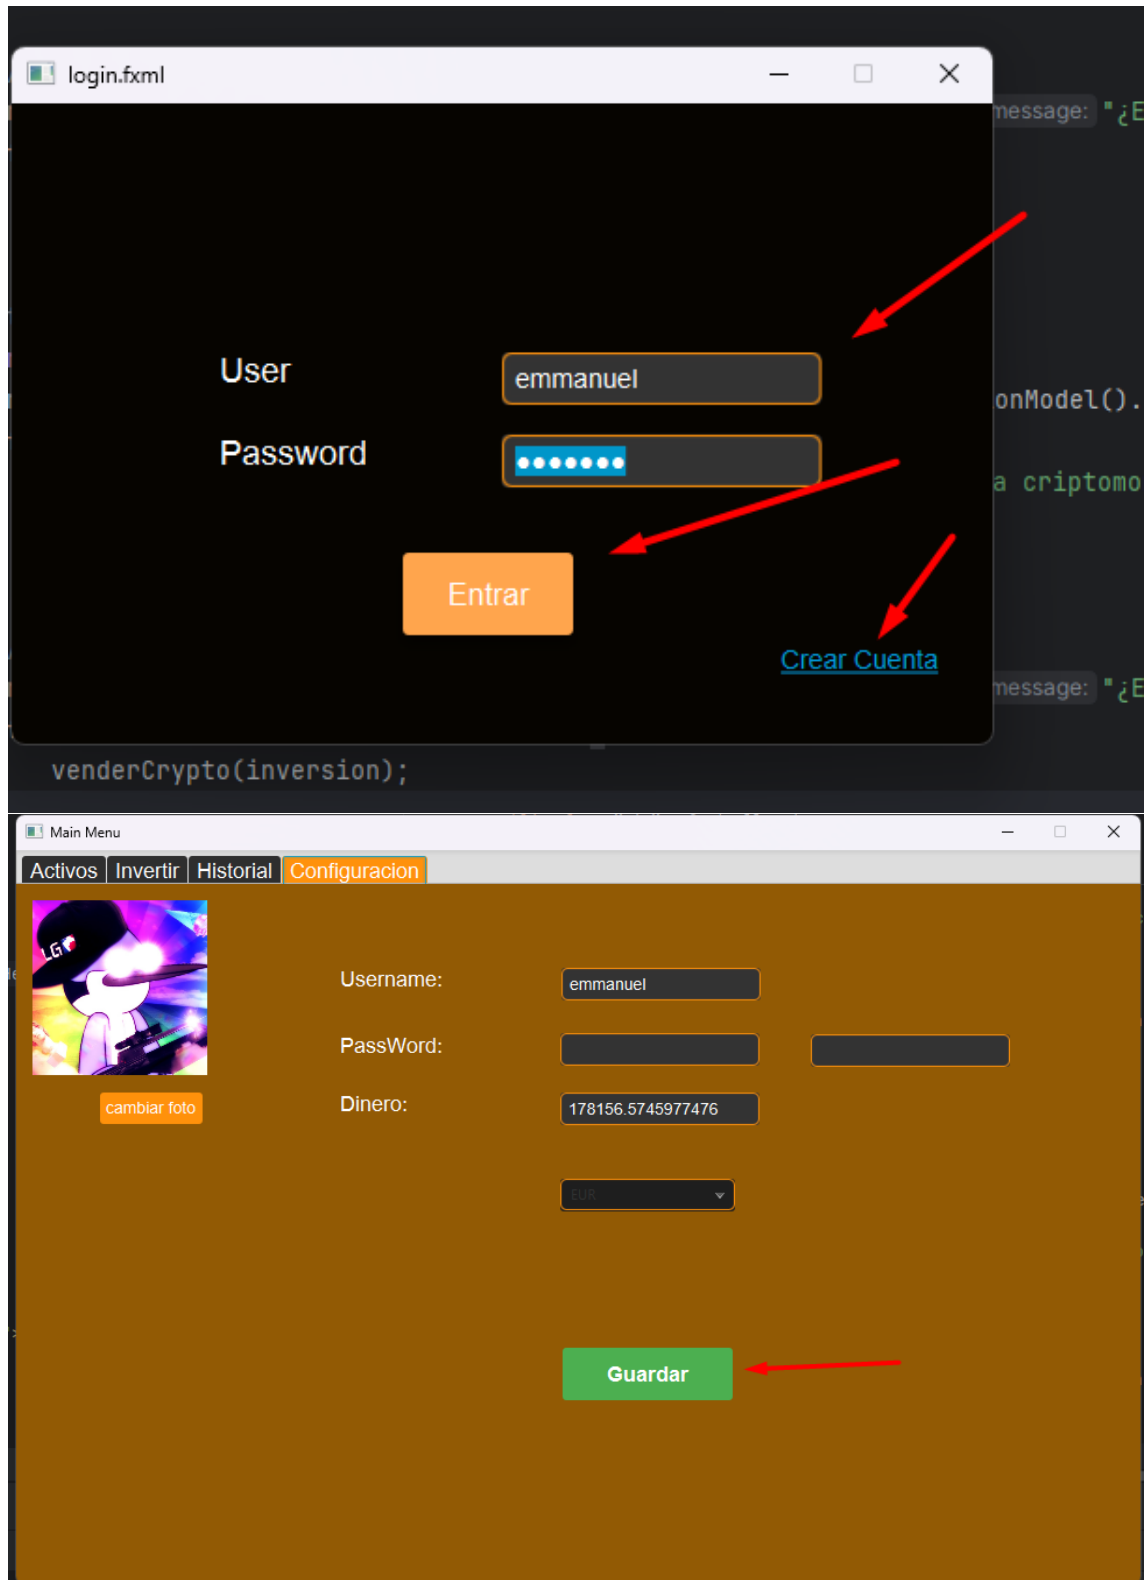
login.fxml

message: "¿E

User emmanuel

Password •••••••

onModel().

a criptomo

Entrar

Crear Cuenta

message: "¿E

venderCrypto(inversion);

Main Menu

Activos | Invertir | Historial | Configuracion

Username: emmanuel

PassWord:

cambiar foto

Dinero: 178156.5745977476

EUR

Guardar